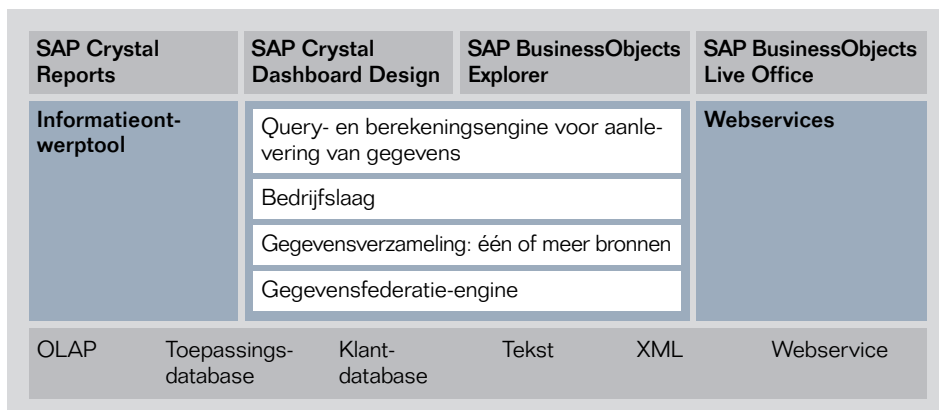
SAP Crystal Reports

SAP Crystal Dashboard Design

SAP BusinessObjects Explorer

SAP BusinessObjects Live Office

Informatieontwerptool

Query- en berekeningsengine voor aanlevering van gegevens

Bedrijfslaag

Gegevensverzameling: één of meer bronnen

Gegevensfederatie-engine

Webservices

OLAP

Toepassingsdatabase

Klantdatabase

Tekst

XML

Webservice